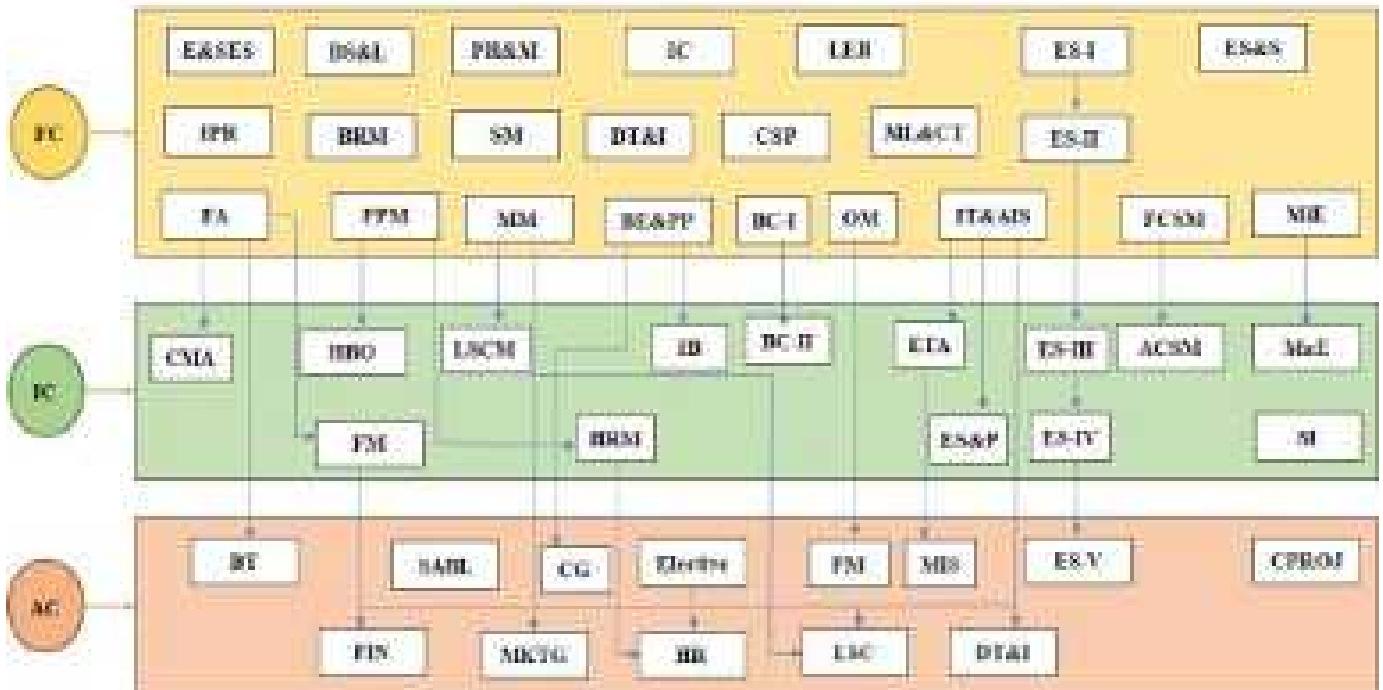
FC

E&SES

DS&L

PB&M

IC

LEB

ES-I

ES&S

IPR

BRM

SM

DT&I

CSP

ML&CT

ES-II

FA

PPM

MM

BE&PP

BC-I

OM

IT&AIS

FCSM

MIE

IC

CMA

HBO

LSCM

IB

BC-II

ETA

ES-III

ACSM

M&L

FM

HRM

ES&P

ES-IV

SI

AC

BT

SAIBL

CG

Elective

PM

MES

ES-V

CPROJ

FIN

MKTG

HR

LSC

DT&I